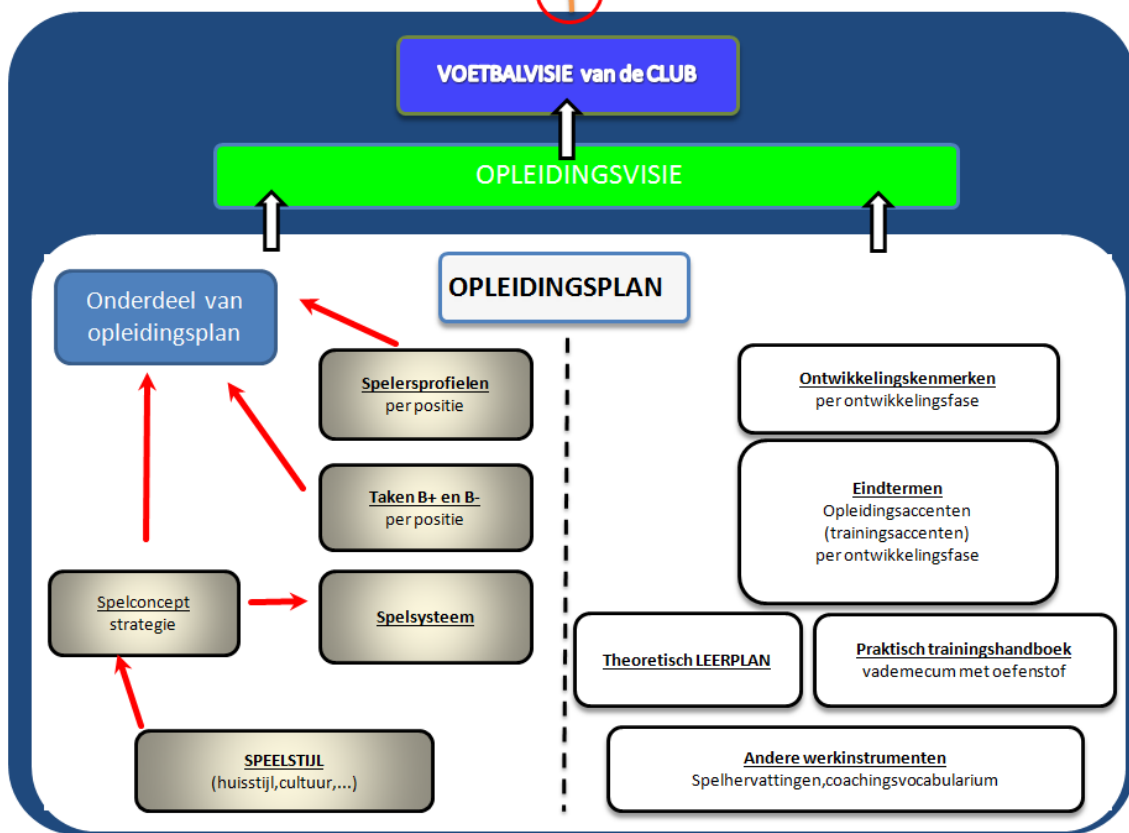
VOETBALVISIE van de CLUB

OPLEIDINGSVISIE

OPLEIDINGSPLAN

Onderdeel van opleidingsplan

Spelersprofielen
per positie

Taken B+ en B-
per positie

Spelconcept
strategie

Spelsysteem

SPEELSTIJL
(huisstijl,cultuur,...)

Ontwikkelingskenmerken
per ontwikkelingsfase

Eindtermen
Opleidingsaccenten
(trainingsaccenten)
per ontwikkelingsfase

Theoretisch LEERPLAN

Praktisch trainingshandboek
vademecum met oefenstof

Andere werkinstrumenten
Spelhervattingen,coachingsvocabularium